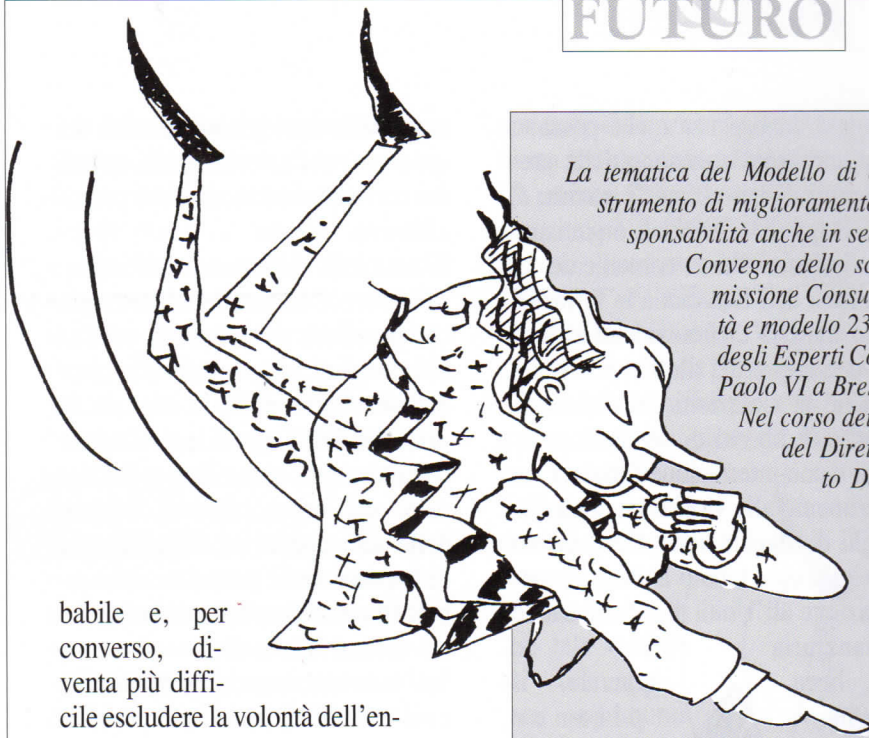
FUTURO

La tematica del Modello di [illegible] strumento di miglioramento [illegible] sponsabilità anche in se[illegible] Convegno dello s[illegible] missione Consu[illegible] tà e modello 23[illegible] degli Esperti C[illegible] Paolo VI a Bre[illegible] Nel corso de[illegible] del Dire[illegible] to D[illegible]

babile e, per converso, diventa più difficile escludere la volontà dell'en-